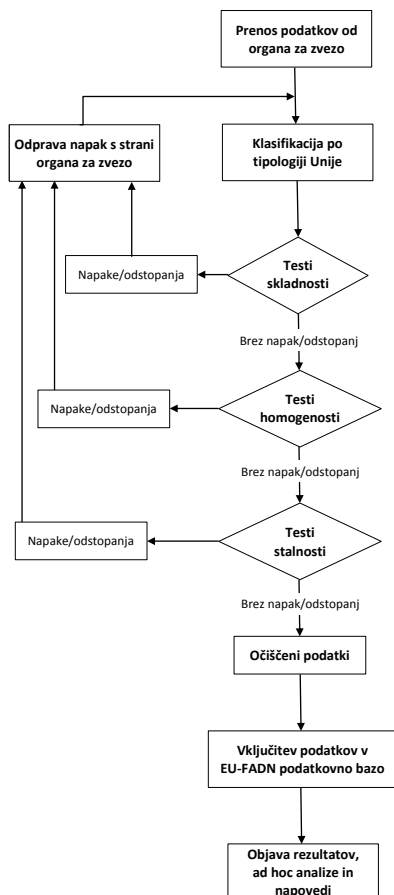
Prenos podatkov od organa za zvezo

Odprava napak s strani organa za zvezo

Klasifikacija po tipologiji Unije

Napake/odstopanja

Testi skladnosti

Brez napak/odstopanj

Napake/odstopanja

Testi homogenosti

Brez napak/odstopanj

Napake/odstopanja

Testi stalnosti

Brez napak/odstopanj

Očiščeni podatki

Vključitev podatkov v EU-FADN podatkovno bazo

Objava rezultatov, ad hoc analize in napovedi